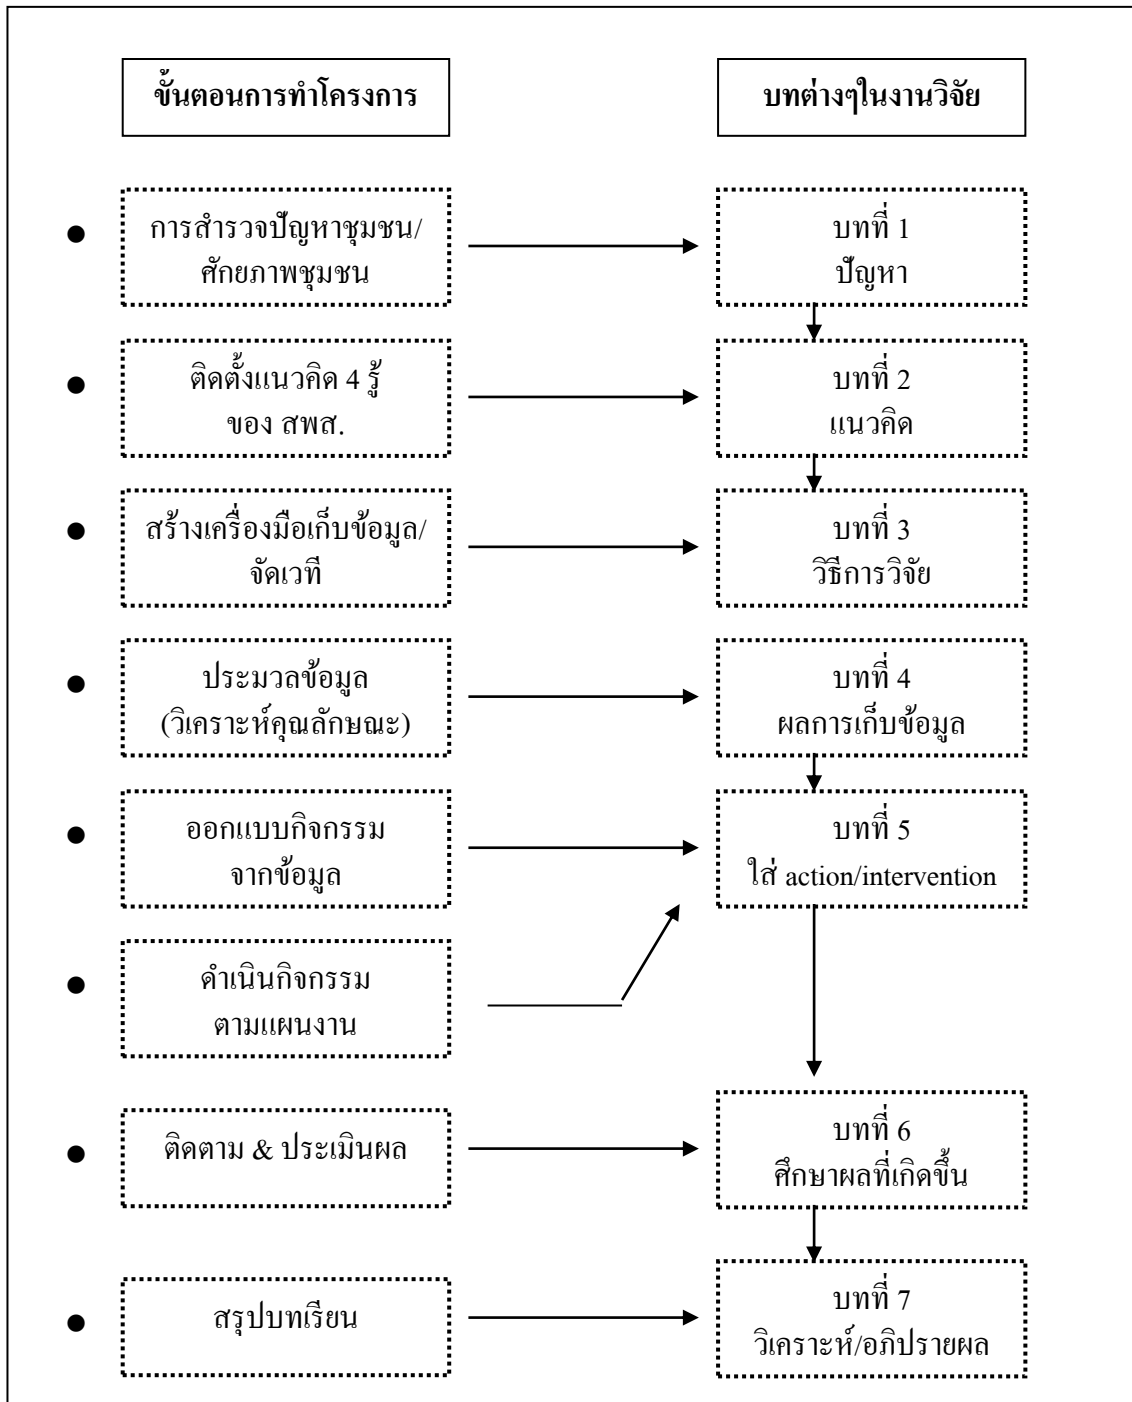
ขั้นตอนการทำโครงการ

บทต่างๆในงานวิจัย

การสำรวจปัญหาชุมชน/ศักยภาพชุมชน

บทที่ 1
ปัญหา

ติดตั้งแนวคิด 4 รู้ ของ สพส.

บทที่ 2
แนวคิด

สร้างเครื่องมือเก็บข้อมูล/จัดเวที

บทที่ 3
วิธีการวิจัย

ประมวลข้อมูล (วิเคราะห์คุณลักษณะ)

บทที่ 4
ผลการเก็บข้อมูล

ออกแบบกิจกรรมจากข้อมูล

บทที่ 5
ใส่ action/intervention

ดำเนินกิจกรรมตามแผนงาน

ติดตาม & ประเมินผล

บทที่ 6
ศึกษาผลที่เกิดขึ้น

สรุปบทเรียน

บทที่ 7
วิเคราะห์/อภิปรายผล